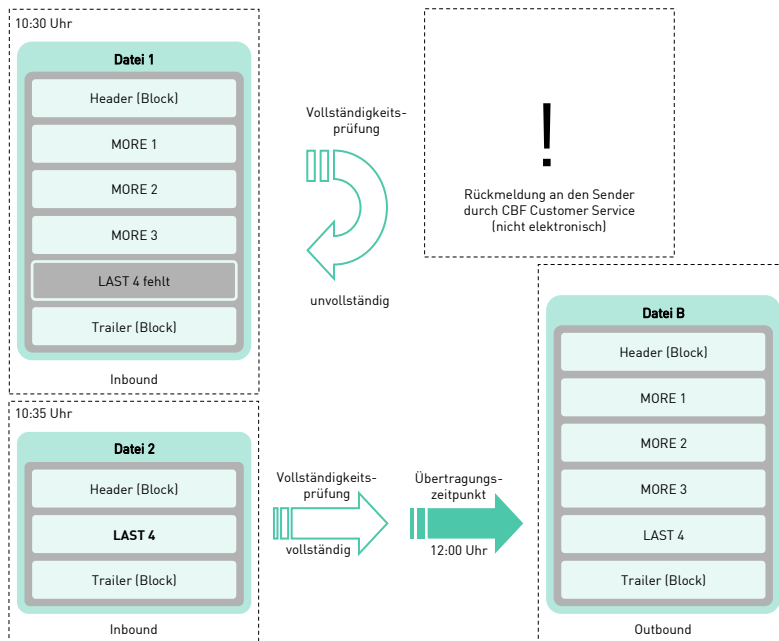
10:30 Uhr

Datei 1

Header (Block)

MORE 1

MORE 2

MORE 3

LAST 4 fehlt

Trailer (Block)

Inbound

Vollständigkeitsprüfung

unvollständig

!

Rückmeldung an den Sender durch CBF Customer Service (nicht elektronisch)

10:35 Uhr

Datei 2

Header (Block)

LAST 4

Trailer (Block)

Inbound

Vollständigkeitsprüfung

vollständig

Übertragungszeitpunkt

12:00 Uhr

Datei B

Header (Block)

MORE 1

MORE 2

MORE 3

LAST 4

Trailer (Block)

Outbound